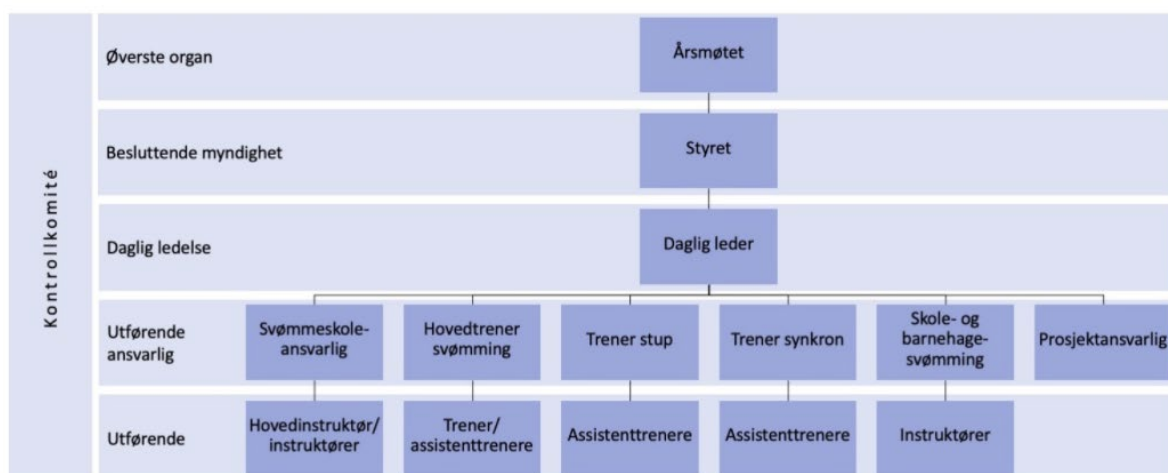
Kontrollkomité

Øverste organ

Årsmøtet

Besluttende myndighet

Styret

Daglig ledelse

Daglig leder

Utførende ansvarlig

Svømmeskoleansvarlig

Hovedtrener svømming

Trener stup

Trener synkron

Skole- og barnehagesvømming

Prosjektansvarlig

Utførende

Hovedinstruktør/ instruktører

Trener/ assistenttrenere

Assistenttrenere

Assistenttrenere

Instruktører